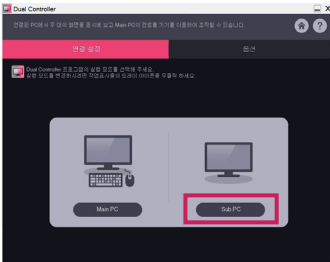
Dual Controller

연결된 PC에서 두 대의 화면을 한 쉽게 보고 Main PC의 키보드와 마우스를 이용하여 조작할 수 있습니다.

연결 설정

옵션

Dual Controller 프로그램의 실행 모드를 선택해 주세요.
실행 모드를 변경하시려면 작업표시줄의 트레이 아이콘을 우클릭 하세요.

Main PC

Sub PC